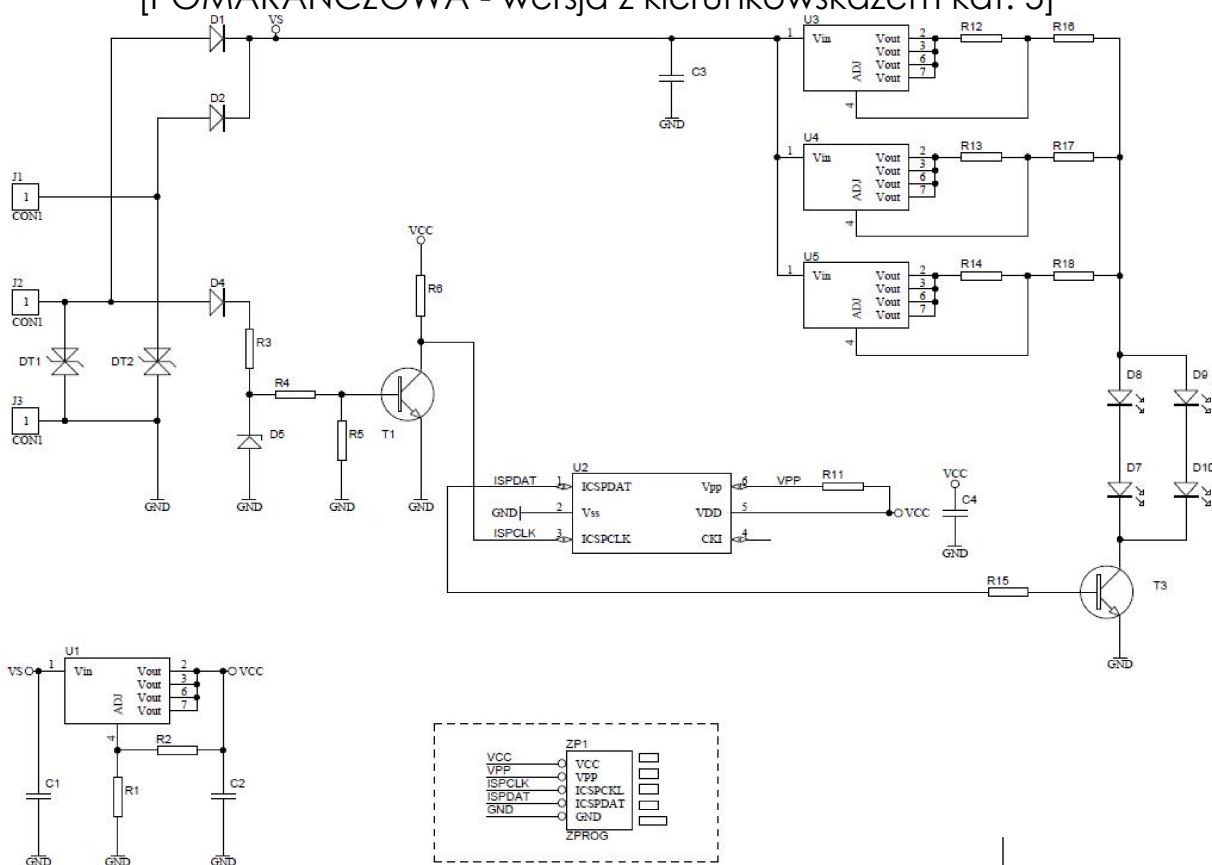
[POMARAŃCZOWA - wersja z kierunkowskazem kat. 5]

D1
VS
D2
C3
GND
U3
Vin
Vout
Vout
Vout
Vout
ADJ
1
2
3
6
7
4
R12
R16
U4
Vin
Vout
Vout
Vout
Vout
ADJ
1
2
3
6
7
4
R13
R17
U5
Vin
Vout
Vout
Vout
Vout
ADJ
1
2
3
6
7
4
R14
R18
J1
1
CON1
J2
1
CON1
J3
1
CON1
DT1
DT2
D4
R3
R4
R5
D5
VCC
R6
T1
GND
GND
GND
GND
D8
D9
D7
D10
U2
ISPDAT
1
ICSPDAT
Vpp
6
VPP
R11
GND
2
Vss
VDD
5
VCC
C4
VCC
GND
ISPCLK
3
ICSPCLK
CKI
4
R15
T3
GND
U1
VS
1
Vin
Vout
Vout
Vout
Vout
ADJ
2
3
6
7
VCC
4
R2
C1
R1
C2
GND
GND
GND
ZP1
VCC
VPP
ISPCLK
ISPDAT
GND
VCC
VPP
ICSPCKL
ICSPDAT
GND
ZPROG